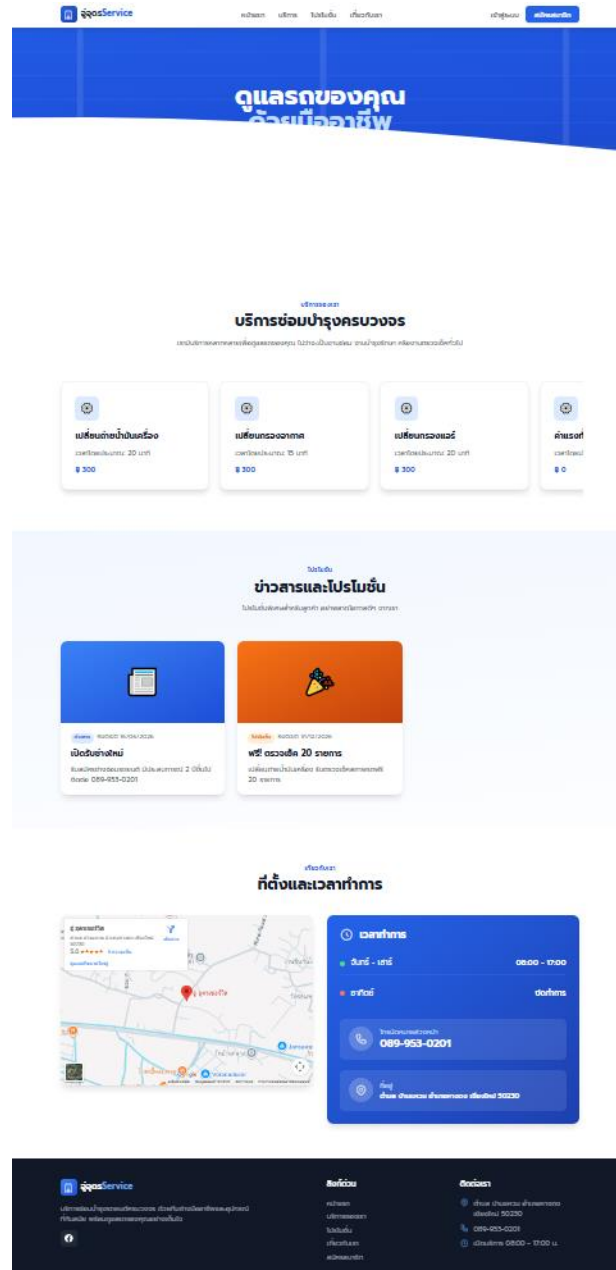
อู่ออสService

หน้าแรก บริการ โปรโมชั่น เกี่ยวกับเรา

เข้าสู่ระบบ สมัครสมาชิก

ดูแลรถของคุณ
ด้วยมืออาชีพ

บริการของเรา

บริการซ่อมบำรุงครบวงจร

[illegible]

เปลี่ยนถ่ายน้ำมันเครื่อง
เวลาโดยประมาณ: 20 นาที
฿ 300

เปลี่ยนกรองอากาศ
เวลาโดยประมาณ: 15 นาที
฿ 300

เปลี่ยนกรองแอร์
เวลาโดยประมาณ: 20 นาที
฿ 300

ค่าแรงท
เวลาโดยป
฿ 0

โปรโมชั่น

ข่าวสารและโปรโมชั่น

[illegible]

ข่าวสาร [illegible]
เปิดรับช่างใหม่
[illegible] 089-953-0201

โปรโมชั่น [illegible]
ฟรี! ตรวจเช็ค 20 รายการ
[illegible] 20 รายการ

เกี่ยวกับเรา

ที่ตั้งและเวลาทำการ

อู่ ออสเซอร์วิส
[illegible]

เวลาทำการ
จันทร์ - เสาร์ 08:00 - 17:00
อาทิตย์ ปิดทำการ

โทรนัดหมาย/สอบถาม
089-953-0201

ที่อยู่
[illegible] 50230

อู่ออสService
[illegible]

ลิงก์ด่วน
หน้าแรก
บริการของเรา
โปรโมชั่น
เกี่ยวกับเรา
สมัครสมาชิก

ติดต่อเรา
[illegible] 50230
089-953-0201
เปิดบริการ 08:00 - 17:00 น.